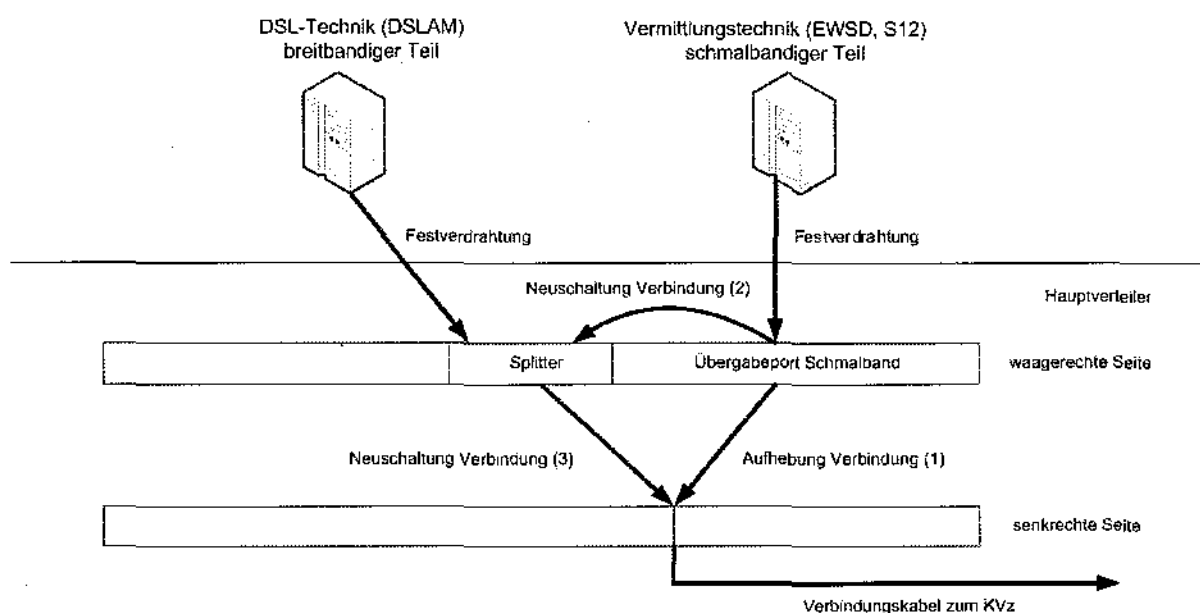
DSL-Technik (DSLAM)
breitbandiger Teil

Vermittlungstechnik (EWSD, S12)
schmalbandiger Teil

Festverdrahtung

Festverdrahtung

Neuschaltung Verbindung (2)

Hauptverteiler

Splitter

Übergabeport Schmalband

waagerechte Seite

Neuschaltung Verbindung (3)

Aufhebung Verbindung (1)

senkrechte Seite

Verbindungskabel zum KVz